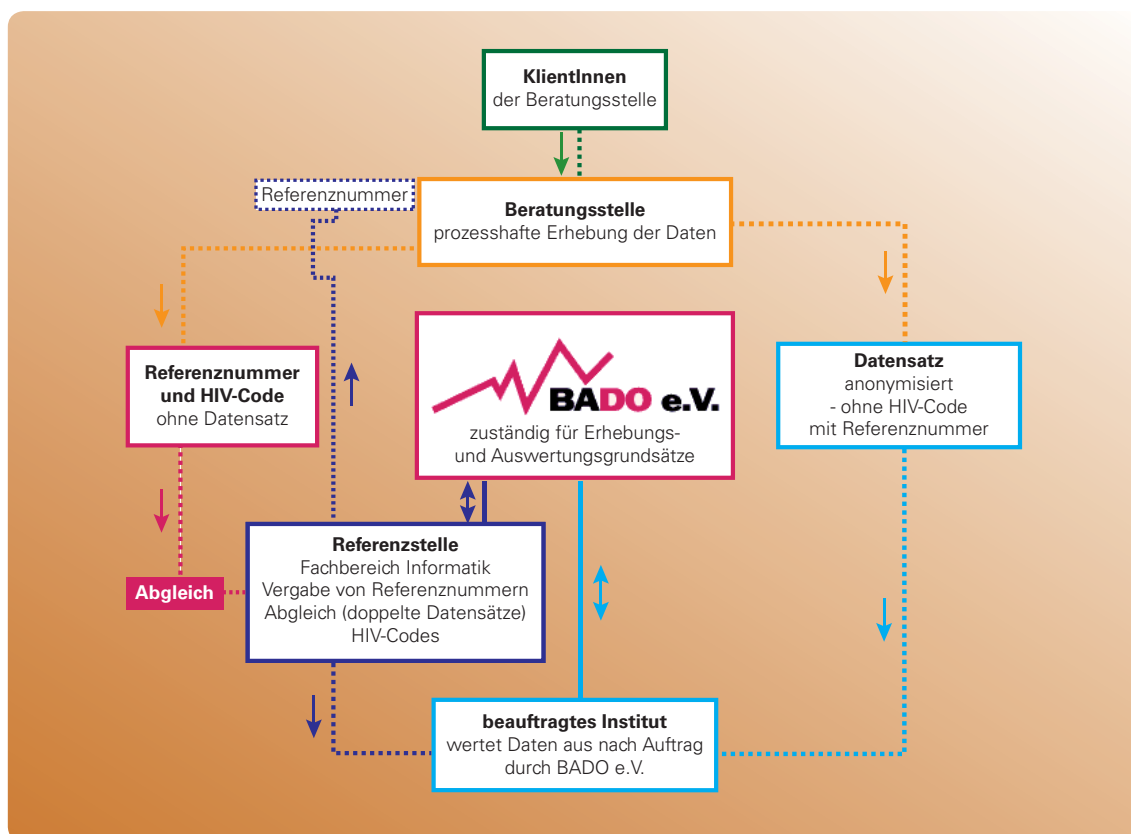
KlientInnen
der Beratungsstelle

Referenznummer

Beratungsstelle
prozesshafte Erhebung der Daten

Referenznummer und HIV-Code
ohne Datensatz

BADO e.V.
zuständig für Erhebungs- und Auswertungsgrundsätze

Datensatz
anonymisiert
- ohne HIV-Code
mit Referenznummer

Abgleich

Referenzstelle
Fachbereich Informatik
Vergabe von Referenznummern
Abgleich (doppelte Datensätze)
HIV-Codes

beauftragtes Institut
wertet Daten aus nach Auftrag durch BADO e.V.